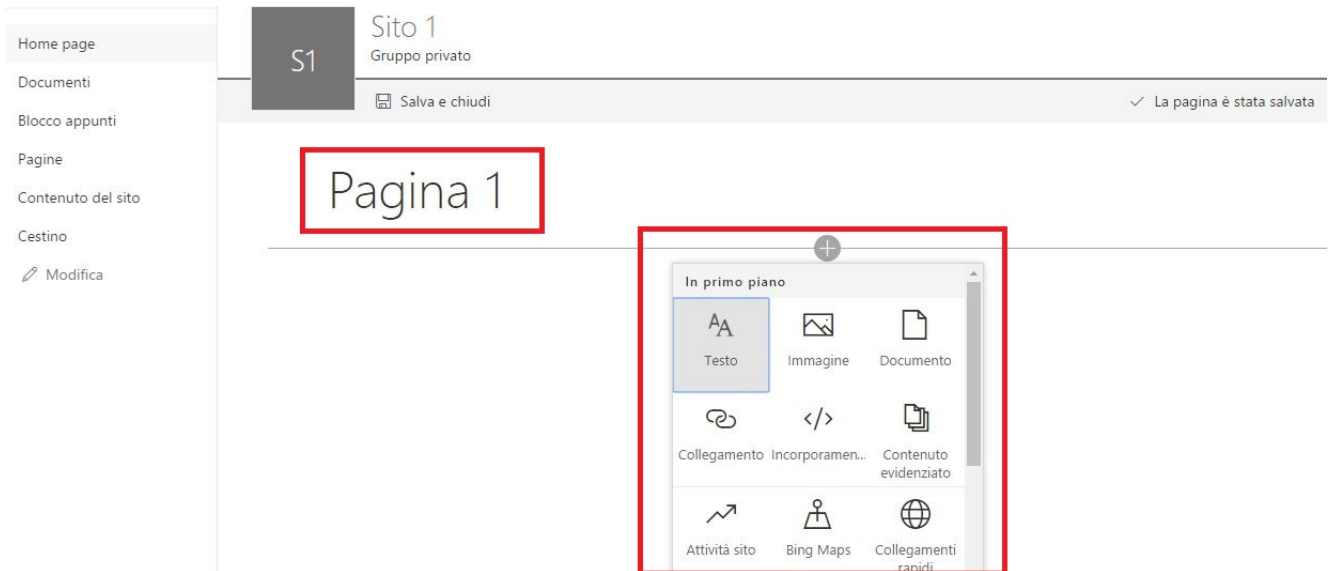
Home page
Documenti
Blocco appunti
Pagine
Contenuto del sito
Cestino
Modifica

S1

Sito 1
Gruppo privato

Salva e chiudi

La pagina è stata salvata

Pagina 1

In primo piano

Testo
Immagine
Documento
Collegamento
Incorporamen...
Contenuto evidenziato
Attività sito
Bing Maps
Collegamenti rapidi